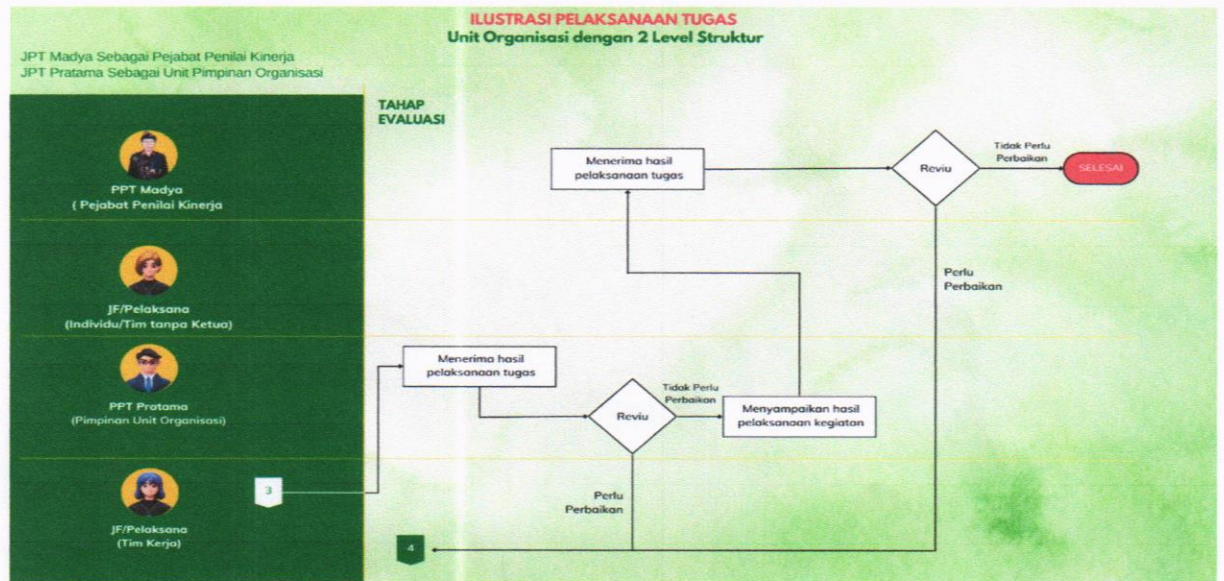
ILUSTRASI PELAKSANAAN TUGAS
Unit Organisasi dengan 2 Level Struktur

JPT Madya Sebagai Pejabat Penilai Kinerja
JPT Pratama Sebagai Unit Pimpinan Organisasi

TAHAP EVALUASI

PPT Madya
( Pejabat Penilai Kinerja

JF/Pelaksana
(Individu/Tim tanpa Ketua)

PPT Pratama
(Pimpinan Unit Organisasi)

JF/Pelaksana
(Tim Kerja)

Menerima hasil pelaksanaan tugas

Reviu

Tidak Perlu Perbaikan

SELESAI

Perlu Perbaikan

Menerima hasil pelaksanaan tugas

Reviu

Tidak Perlu Perbaikan

Menyampaikan hasil pelaksanaan kegiatan

Perlu Perbaikan

3

4